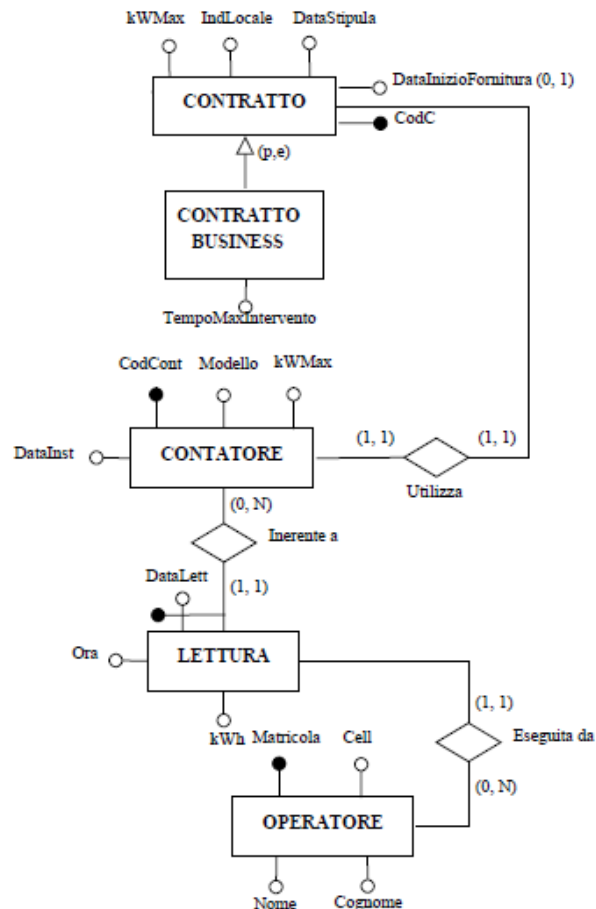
kWMax
IndLocale
DataStipula
CONTRATTO
DataInizioFornitura (0, 1)
CodC
(p,e)
CONTRATTO BUSINESS
TempoMaxIntervento
CodCont
Modello
kWMax
DataInst
CONTATORE
(1, 1)
(1, 1)
Utilizza
(0, N)
Inerente a
DataLett
(1, 1)
Ora
LETTURA
(1, 1)
Eseguita da
kWh
Matricola
Cell
(0, N)
OPERATORE
Nome
Cognome